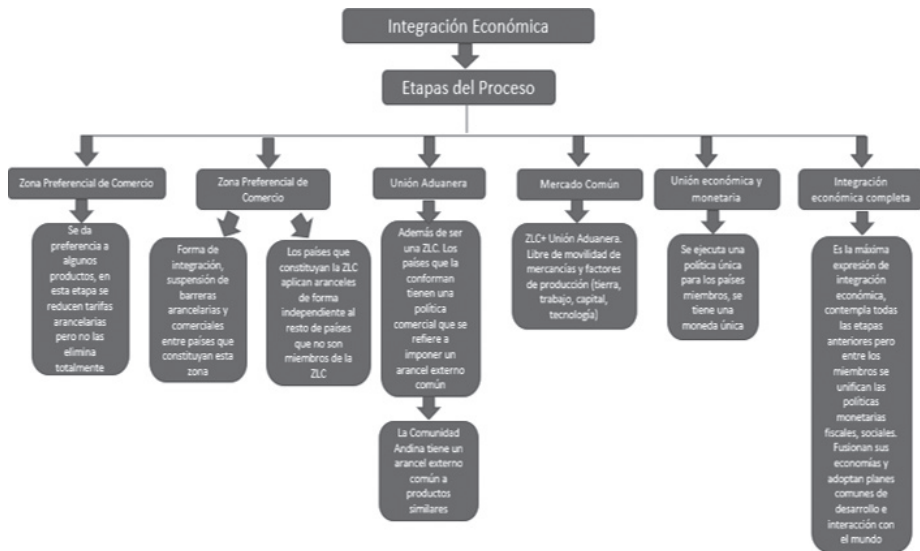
Integración Económica

Etapas del Proceso

Zona Preferencial de Comercio

Se da preferencia a algunos productos, en esta etapa se reducen tarifas arancelarias pero no las elimina totalmente

Zona Preferencial de Comercio

Forma de integración, suspensión de barreras arancelarias y comerciales entre países que constituyan esta zona

Los países que constituyan la ZLC aplican aranceles de forma independiente al resto de países que no son miembros de la ZLC

Unión Aduanera

Además de ser una ZLC. Los países que la conforman tienen una política comercial que se refiere a imponer un arancel externo común

La Comunidad Andina tiene un arancel externo común a productos similares

Mercado Común

ZLC+ Unión Aduanera. Libre de movilidad de mercancías y factores de producción (tierra, trabajo, capital, tecnología)

Unión económica y monetaria

Se ejecuta una política única para los países miembros, se tiene una moneda única

Integración económica completa

Es la máxima expresión de integración económica, contempla todas las etapas anteriores pero entre los miembros se unifican las políticas monetarias fiscales, sociales. Fusionan sus economías y adoptan planes comunes de desarrollo e interacción con el mundo